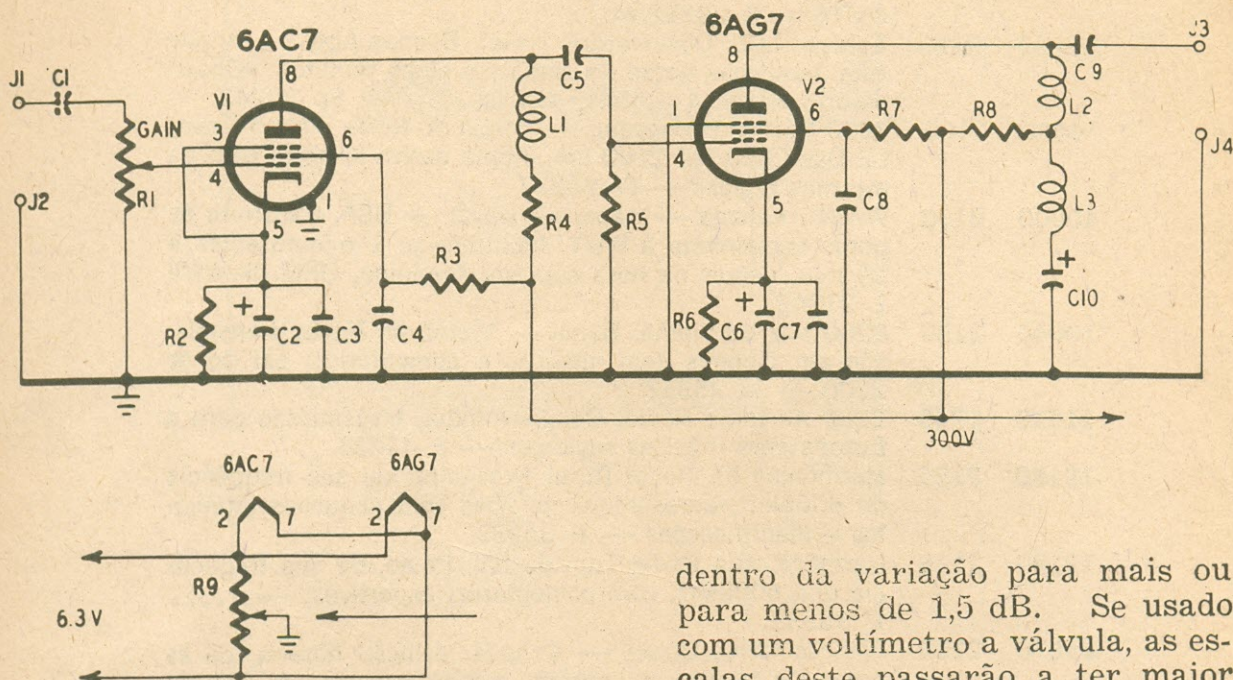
6AC7

6AG7

J1 C1

GAIN

V1

3

4

8

6

1

5

R1

J2

R2

C2

C3

C4

R3

C5

L1

R4

R5

8

V2

1

4

6

5

R6

C6

C7

C8

R7

R8

C9

L2

L3

C10

J3

J4

300V

6AC7

6AG7

2

7

2

7

R9

6.3 V

dentro da variação para mais ou para menos de 1,5 dB. Se usado com um voltímetro a válvula, as escalas deste passarão a ter maior